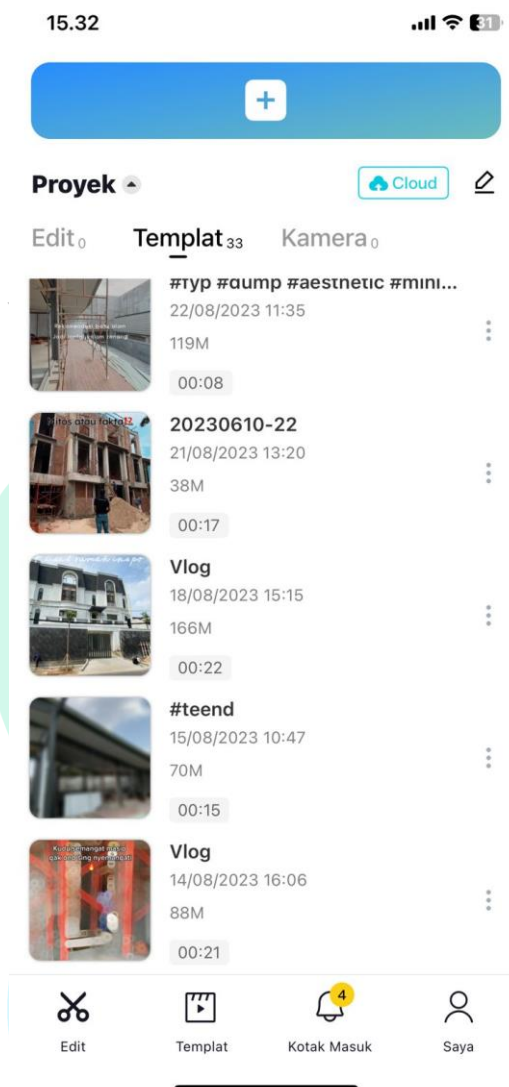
15.32

31

+

Proyek

Cloud

Edit 0 Templat 33 Kamera 0

#fyp #dump #aesthetic #mini...
22/08/2023 11:35
119M
00:08

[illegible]

20230610-22
21/08/2023 13:20
38M
00:17

Mitos atau fakta?

Vlog
18/08/2023 15:15
166M
00:22

#teend
15/08/2023 10:47
70M
00:15

Vlog
14/08/2023 16:06
88M
00:21

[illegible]

Edit Templat 4 Kotak Masuk Saya